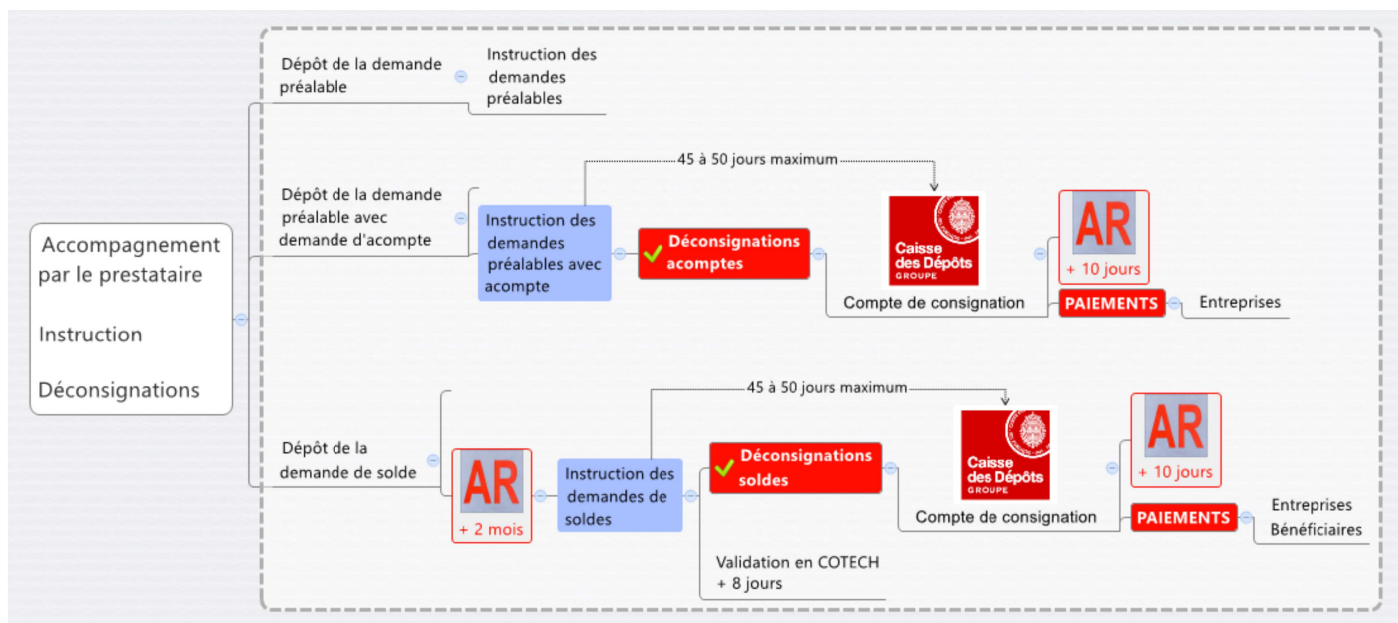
Accompagnement par le prestataire

Instruction

Déconsignations

Dépôt de la demande préalable

Instruction des demandes préalables

Dépôt de la demande préalable avec demande d'acompte

45 à 50 jours maximum

Instruction des demandes préalables avec acompte

Déconsignations acomptes

Caisse des Dépôts GROUPE

Compte de consignation

AR

+ 10 jours

PAIEMENTS

Entreprises

Dépôt de la demande de solde

45 à 50 jours maximum

AR

+ 2 mois

Instruction des demandes de soldes

Déconsignations soldes

Caisse des Dépôts GROUPE

Compte de consignation

AR

+ 10 jours

PAIEMENTS

Entreprises
Bénéficiaires

Validation en COTECH
+ 8 jours